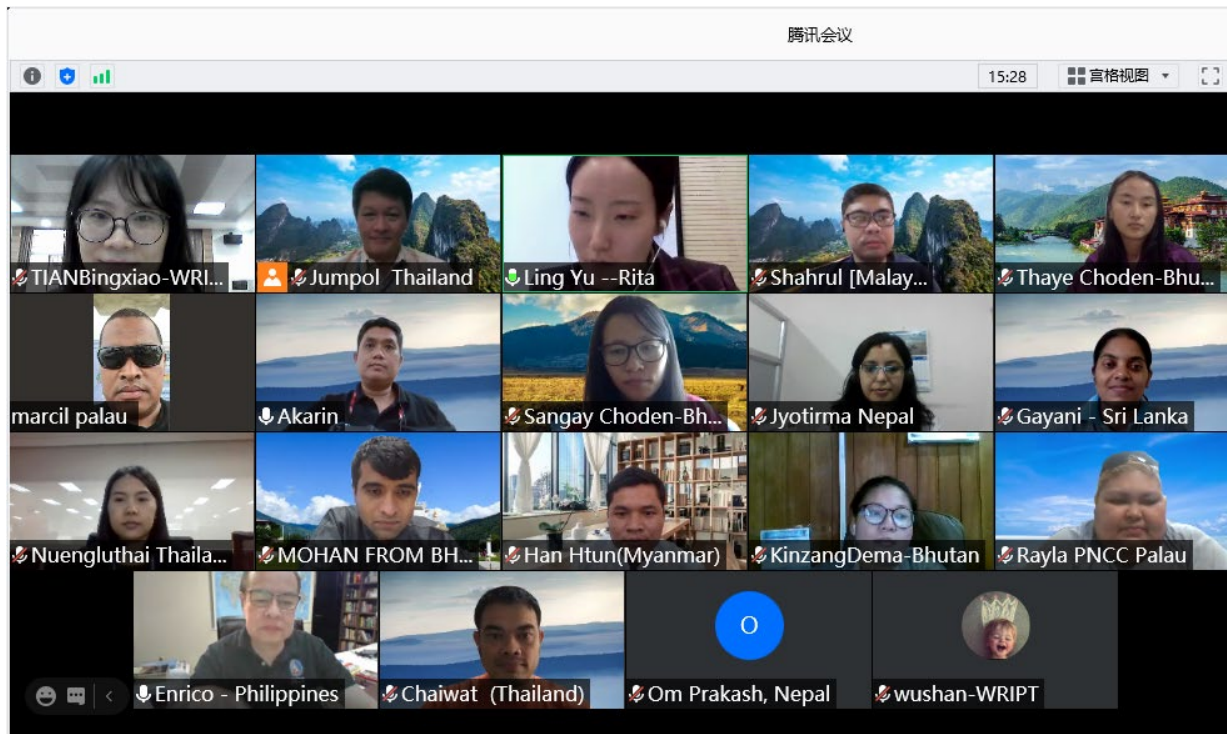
腾讯会议

15:28

宫格视图

TIANBingxiao-WRI...

Jumpol Thailand

Ling Yu --Rita

Shahrul [Malay...

Thaye Choden-Bhu...

marcil palau

Akarin

Sangay Choden-Bh...

Jyotirma Nepal

Gayani - Sri Lanka

Nuengluthai Thaila...

MOHAN FROM BH...

Han Htun(Myanmar)

KinzangDema-Bhutan

Rayla PNCC Palau

Enrico - Philippines

Chaiwat (Thailand)

O

Om Prakash, Nepal

wushan-WRIPT